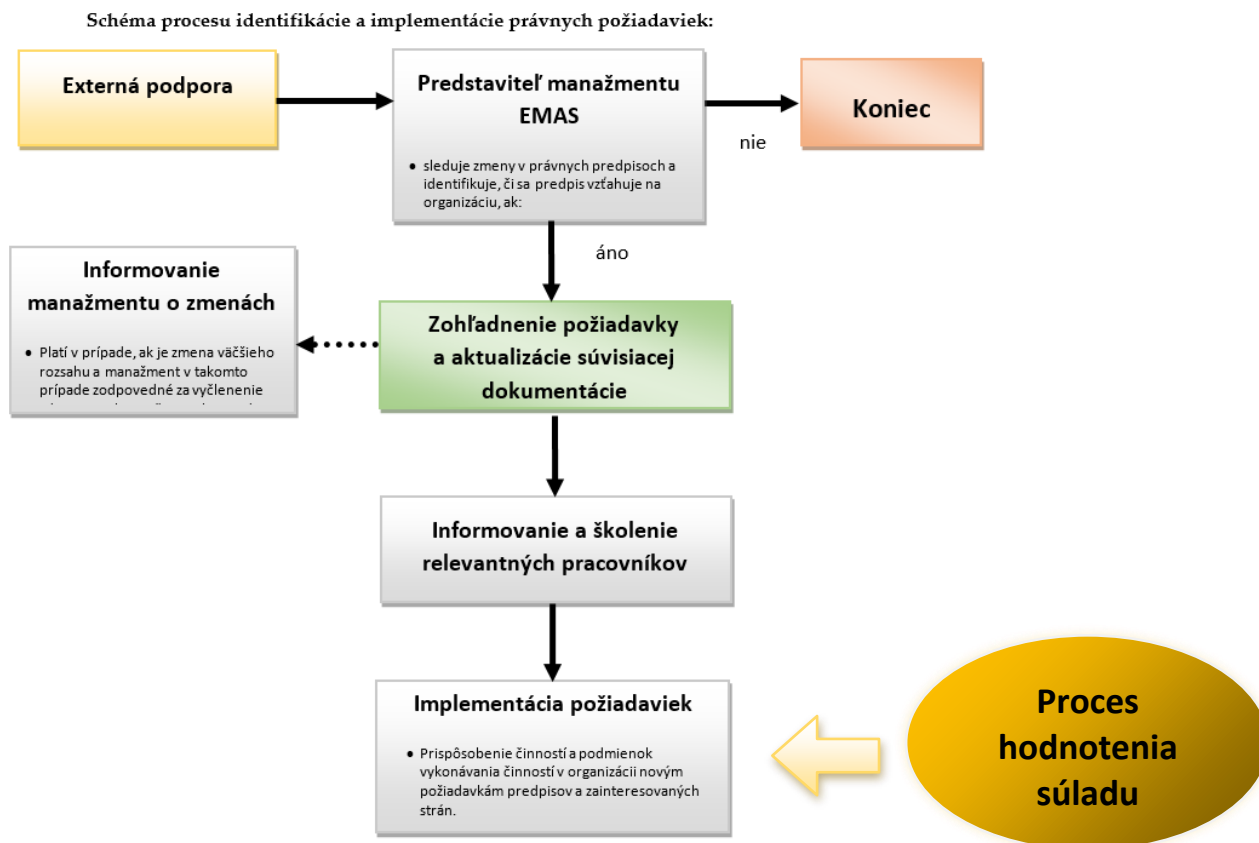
Schéma procesu identifikácie a implementácie právnych požiadaviek:

Externá podpora

Predstaviteľ manažmentu EMAS

sleduje zmeny v právnych predpisoch a identifikuje, či sa predpis vzťahuje na organizáciu, ak:

nie

Koniec

áno

Informovanie manažmentu o zmenách

Platí v prípade, ak je zmena väčšieho rozsahu a manažment v takomto prípade zodpovedné za vyčlenenie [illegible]

Zohľadnenie požiadavky a aktualizácie súvisiacej dokumentácie

Informovanie a školenie relevantných pracovníkov

Implementácia požiadaviek

Prispôsobenie činností a podmienok vykonávania činností v organizácii novým požiadavkám predpisov a zainteresovaných strán.

Proces hodnotenia súladu